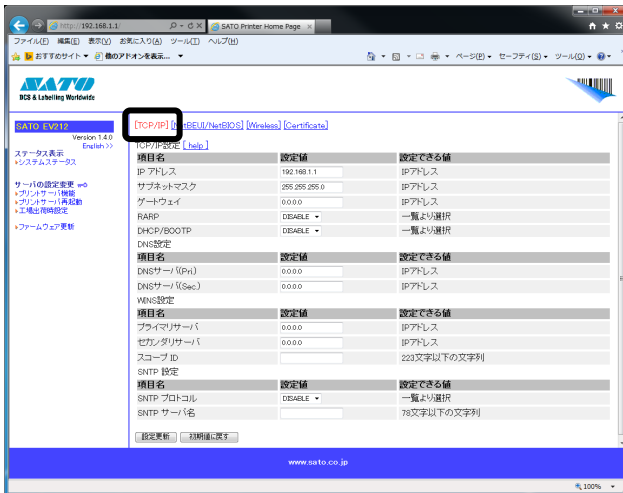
http://192.168.1.1
SATO Printer Home Page
ファイル(F) 編集(E) 表示(V) お気に入り(A) ツール(T) ヘルプ(H)
おすすめサイト ▾ 他のアドオンを表示... ▾
ページ(P) ▾ セーフティ(S) ▾ ツール(O) ▾

SATO
BCS & Labeling Worldwide

SATO EV212
Version 1.4.0
English >>
ステータス表示
»システムステータス

サーバの設定変更
»プリントサーバ機能
»プリントサーバ再起動
»工場出荷時設定

»ファームウェア更新

[TCP/IP] [NetBEUI/NetBIOS] [Wireless] [Certificate]

TCP/IP設定 [ help ]

| 項目名 | 設定値 | 設定できる値 |
|---|---|---|
| IP アドレス | 192.168.1.1 | IPアドレス |
| サブネットマスク | 255.255.255.0 | IPアドレス |
| ゲートウェイ | 0.0.0.0 | IPアドレス |
| RARP | DISABLE | 一覧より選択 |
| DHCP/BOOTP | DISABLE | 一覧より選択 |

DNS設定

| 項目名 | 設定値 | 設定できる値 |
|---|---|---|
| DNSサーバ(Pri.) | 0.0.0.0 | IPアドレス |
| DNSサーバ(Sec.) | 0.0.0.0 | IPアドレス |

WINS設定

| 項目名 | 設定値 | 設定できる値 |
|---|---|---|
| プライマリサーバ | 0.0.0.0 | IPアドレス |
| セカンダリサーバ | 0.0.0.0 | IPアドレス |
| スコープ ID | | 223文字以下の文字列 |

SNTP 設定

| 項目名 | 設定値 | 設定できる値 |
|---|---|---|
| SNTP プロトコル | DISABLE | 一覧より選択 |
| SNTP サーバ名 | | 78文字以下の文字列 |

設定更新 初期値に戻す

www.sato.co.jp

100%